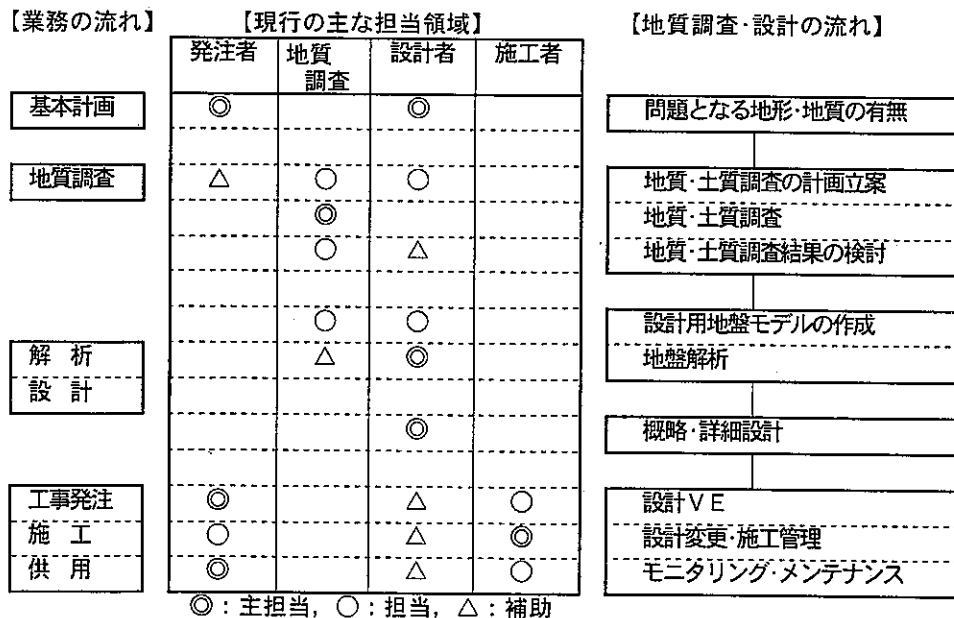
【業務の流れ】

基本計画
地質調査
解 析
設 計
工事発注
施 工
供 用

【現行の主な担当領域】

| 発注者 | 地質調査 | 設計者 | 施工者 |
|---|---|---|---|
| ◎ | | ◎ | |
| | | | |
| △ | ○ | ○ | |
| | ◎ | | |
| | ○ | △ | |
| | | | |
| | ○ | ○ | |
| | △ | ◎ | |
| | | | |
| | | ◎ | |
| | | | |
| ◎ | | △ | ○ |
| ○ | | △ | ◎ |
| ◎ | | △ | ○ |

◎：主担当，○：担当，△：補助

【地質調査・設計の流れ】

問題となる地形・地質の有無

地質・土質調査の計画立案
地質・土質調査
地質・土質調査結果の検討

設計用地盤モデルの作成
地盤解析

概略・詳細設計

設計ＶＥ
設計変更・施工管理
モニタリング・メンテナンス